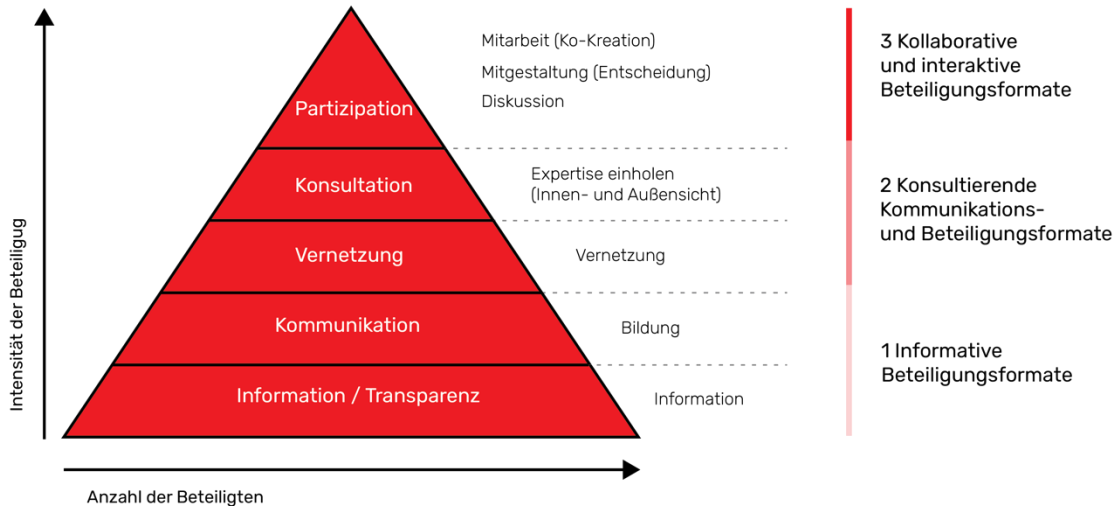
Intensität der Beteiligug

Partizipation

Konsultation

Vernetzung

Kommunikation

Information / Transparenz

Anzahl der Beteiligten

Mitarbeit (Ko-Kreation)

Mitgestaltung (Entscheidung)

Diskussion

Expertise einholen (Innen- und Außensicht)

Vernetzung

Bildung

Information

3 Kollaborative und interaktive Beteiligungsformate

2 Konsultierende Kommunikations- und Beteiligungsformate

1 Informative Beteiligungsformate